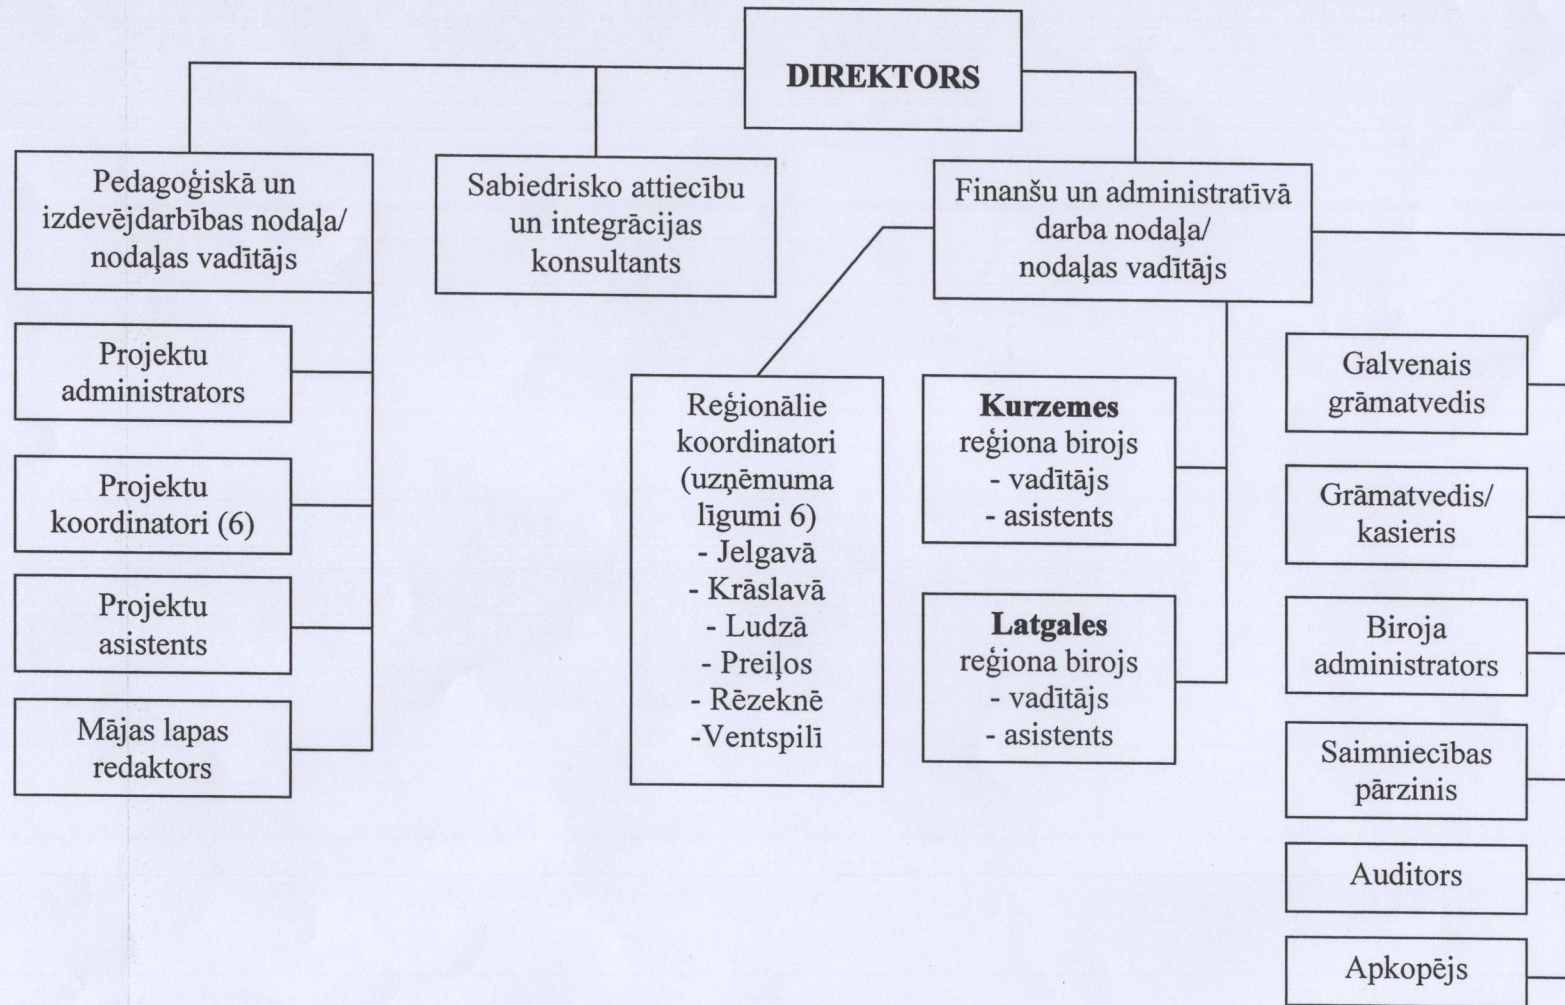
DIREKTORS

Pedagoģiskā un izdevējdarbības nodaļa/ nodaļas vadītājs

Sabiedrisko attiecību un integrācijas konsultants

Finanšu un administratīvā darba nodaļa/ nodaļas vadītājs

Projektu administrators

Projektu koordinatori (6)

Projektu asistents

Mājas lapas redaktors

Reģionālie koordinatori (uzņēmuma līgumi 6)
- Jelgavā
- Krāslavā
- Ludzā
- Preiļos
- Rēzeknē
-Ventspilī

**Kurzemes** reģiona birojs
- vadītājs
- asistents

**Latgales** reģiona birojs
- vadītājs
- asistents

Galvenais grāmatvedis

Grāmatvedis/ kasieris

Biroja administrators

Saimniecības pārzinis

Auditors

Apkopējs